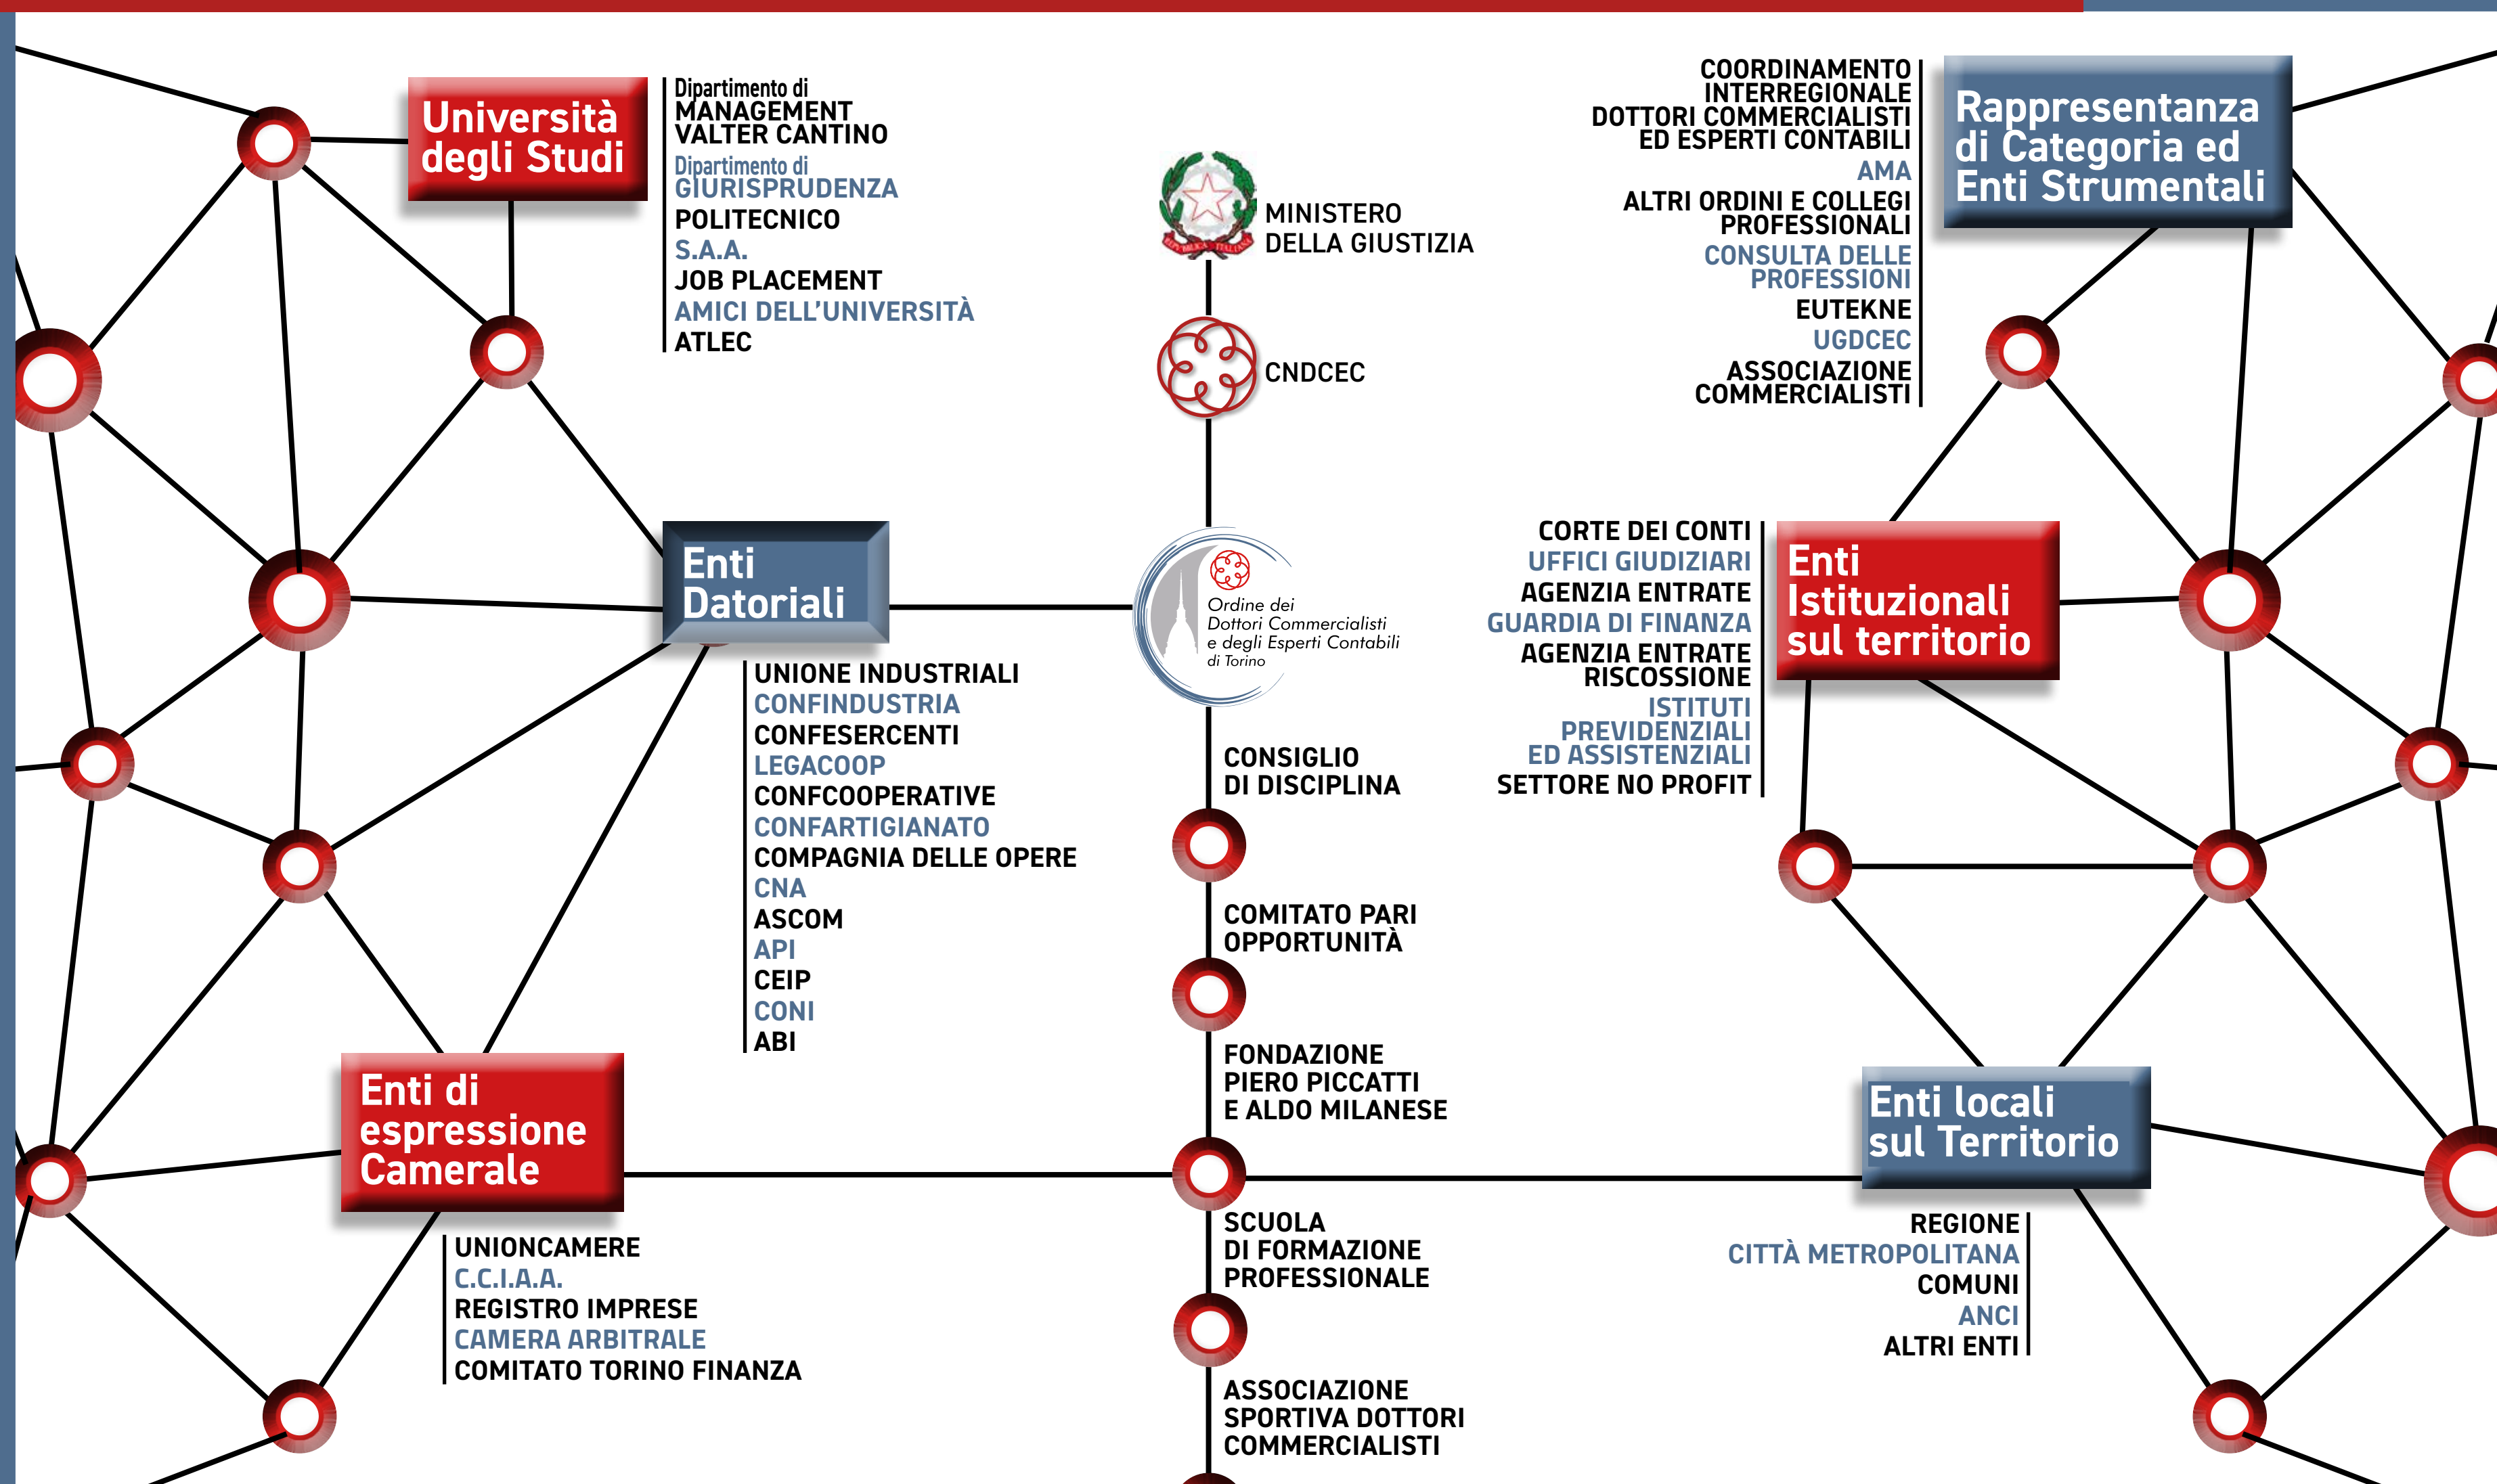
Università degli Studi

Dipartimento di MANAGEMENT VALTER CANTINO
Dipartimento di GIURISPRUDENZA
POLITECNICO
S.A.A.
JOB PLACEMENT
AMICI DELL'UNIVERSITÀ
ATLEC

MINISTERO DELLA GIUSTIZIA

CNDCEC

COORDINAMENTO INTERREGIONALE DOTTORI COMMERCIALISTI ED ESPERTI CONTABILI
AMA
ALTRI ORDINI E COLLEGI PROFESSIONALI
CONSULTA DELLE PROFESSIONI
EUTEKNE
UGDCEC
ASSOCIAZIONE COMMERCIALISTI

Rappresentanza di Categoria ed Enti Strumentali

Enti Datoriali

UNIONE INDUSTRIALI
CONFINDUSTRIA
CONFESERCENTI
LEGACOOP
CONFCOOPERATIVE
CONFARTIGIANATO
COMPAGNIA DELLE OPERE
CNA
ASCOM
API
CEIP
CONI
ABI

Ordine dei Dottori Commercialisti e degli Esperti Contabili di Torino

CONSIGLIO DI DISCIPLINA

COMITATO PARI OPPORTUNITÀ

FONDAZIONE PIERO PICCATTI E ALDO MILANESE

SCUOLA DI FORMAZIONE PROFESSIONALE

ASSOCIAZIONE SPORTIVA DOTTORI COMMERCIALISTI

CORTE DEI CONTI
UFFICI GIUDIZIARI
AGENZIA ENTRATE
GUARDIA DI FINANZA
AGENZIA ENTRATE RISCOSSIONE
ISTITUTI PREVIDENZIALI ED ASSISTENZIALI
SETTORE NO PROFIT

Enti Istituzionali sul territorio

Enti di espressione Camerale

UNIONCAMERE
C.C.I.A.A.
REGISTRO IMPRESE
CAMERA ARBITRALE
COMITATO TORINO FINANZA

Enti locali sul Territorio

REGIONE
CITTÀ METROPOLITANA
COMUNI
ANCI
ALTRI ENTI